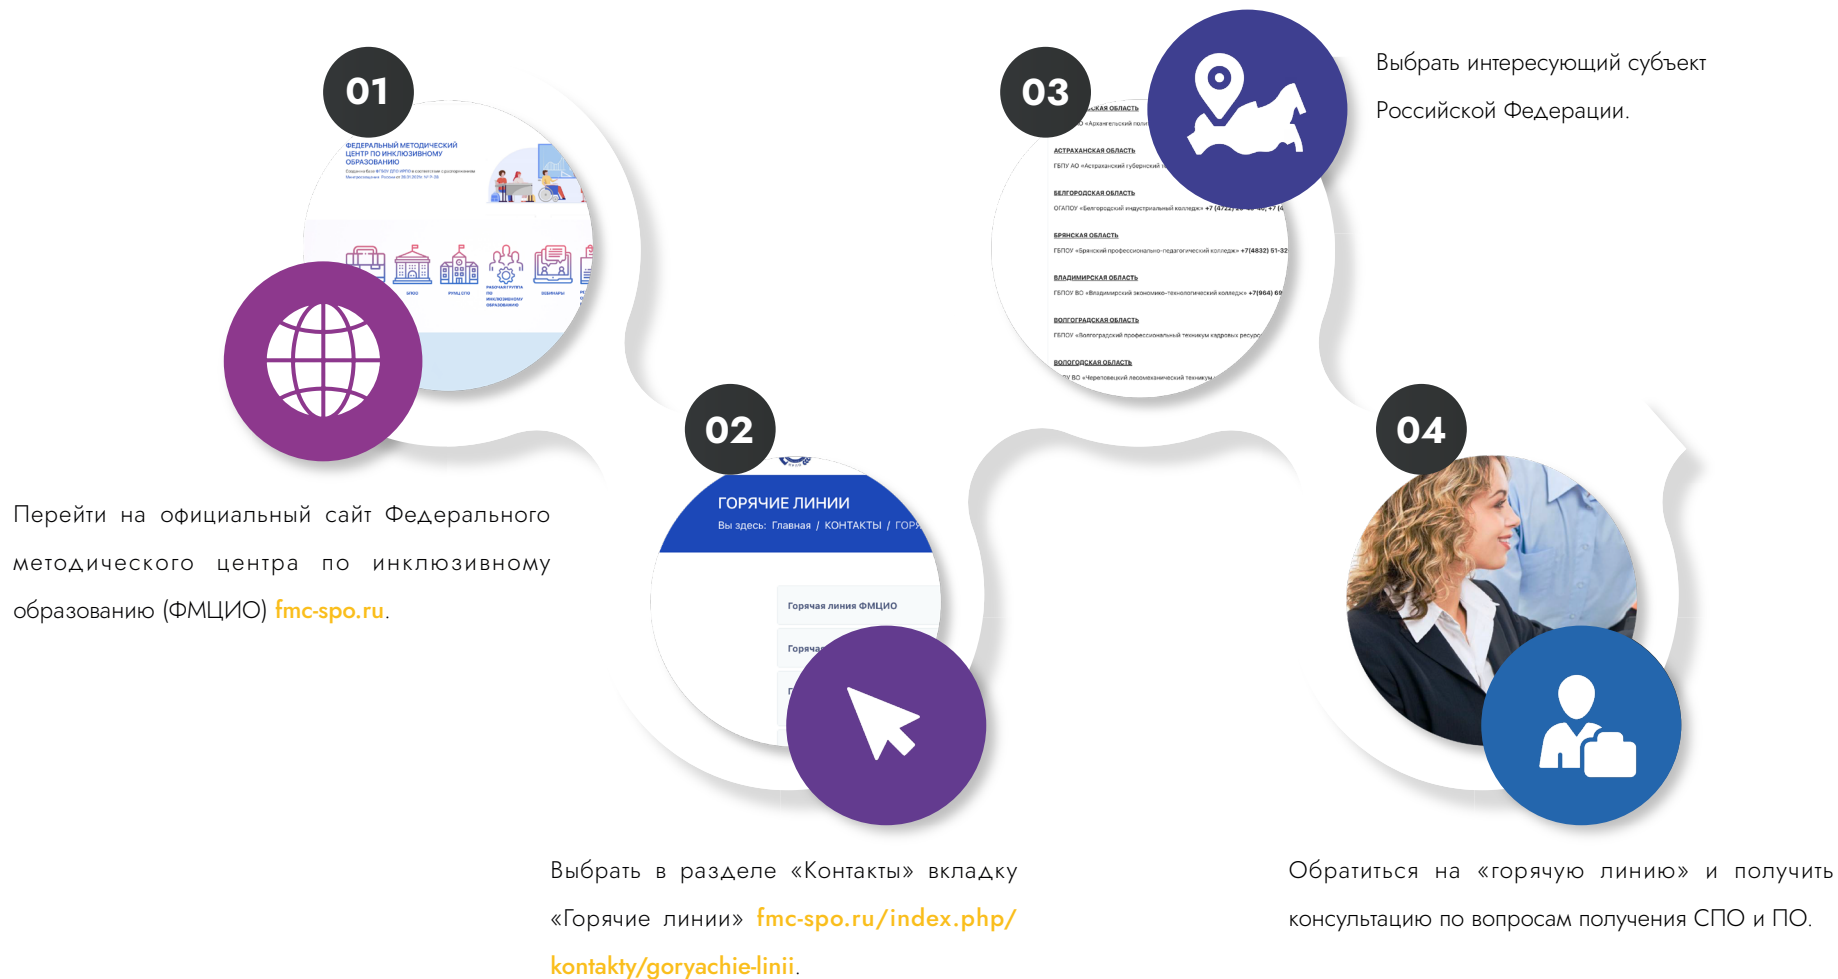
01

ФЕДЕРАЛЬНЫЙ МЕТОДИЧЕСКИЙ ЦЕНТР ПО ИНКЛЮЗИВНОМУ ОБРАЗОВАНИЮ

Перейти на официальный сайт Федерального методического центра по инклюзивному образованию (ФМЦИО) fmc-spo.ru.

02

ГОРЯЧИЕ ЛИНИИ
Вы здесь: Главная / КОНТАКТЫ / ГОР

Горячая линия ФМЦИО

Горяча

Выбрать в разделе «Контакты» вкладку «Горячие линии» fmc-spo.ru/index.php/kontakty/goryachie-linii.

03

АСТРАХАНСКАЯ ОБЛАСТЬ
БЕЛГОРОДСКАЯ ОБЛАСТЬ
БРЯНСКАЯ ОБЛАСТЬ
ВЛАДИМИРСКАЯ ОБЛАСТЬ
ВОЛГОГРАДСКАЯ ОБЛАСТЬ
ВОЛОГОДСКАЯ ОБЛАСТЬ

Выбрать интересующий субъект Российской Федерации.

04

Обратиться на «горячую линию» и получить консультацию по вопросам получения СПО и ПО.